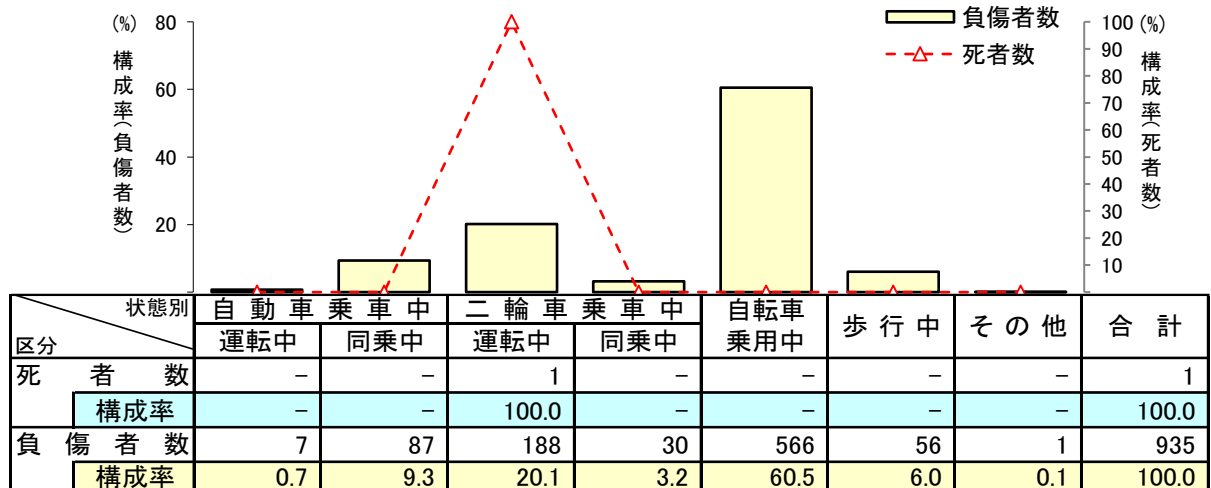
(%) 構成率(負傷者数)
80
60
40
20

負傷者数
死者数

100 (%)
90
80
70
60
50
40
30
20
10
構成率(死者数)

| 区分 \ 状態別 | 自動車乗車中 運転中 | 自動車乗車中 同乗中 | 二輪車乗車中 運転中 | 二輪車乗車中 同乗中 | 自転車乗用中 | 歩行中 | その他 | 合計 |
|---|---|---|---|---|---|---|---|---|
| 死者数 | − | − | 1 | − | − | − | − | 1 |
| 構成率 | − | − | 100.0 | − | − | − | − | 100.0 |
| 負傷者数 | 7 | 87 | 188 | 30 | 566 | 56 | 1 | 935 |
| 構成率 | 0.7 | 9.3 | 20.1 | 3.2 | 60.5 | 6.0 | 0.1 | 100.0 |